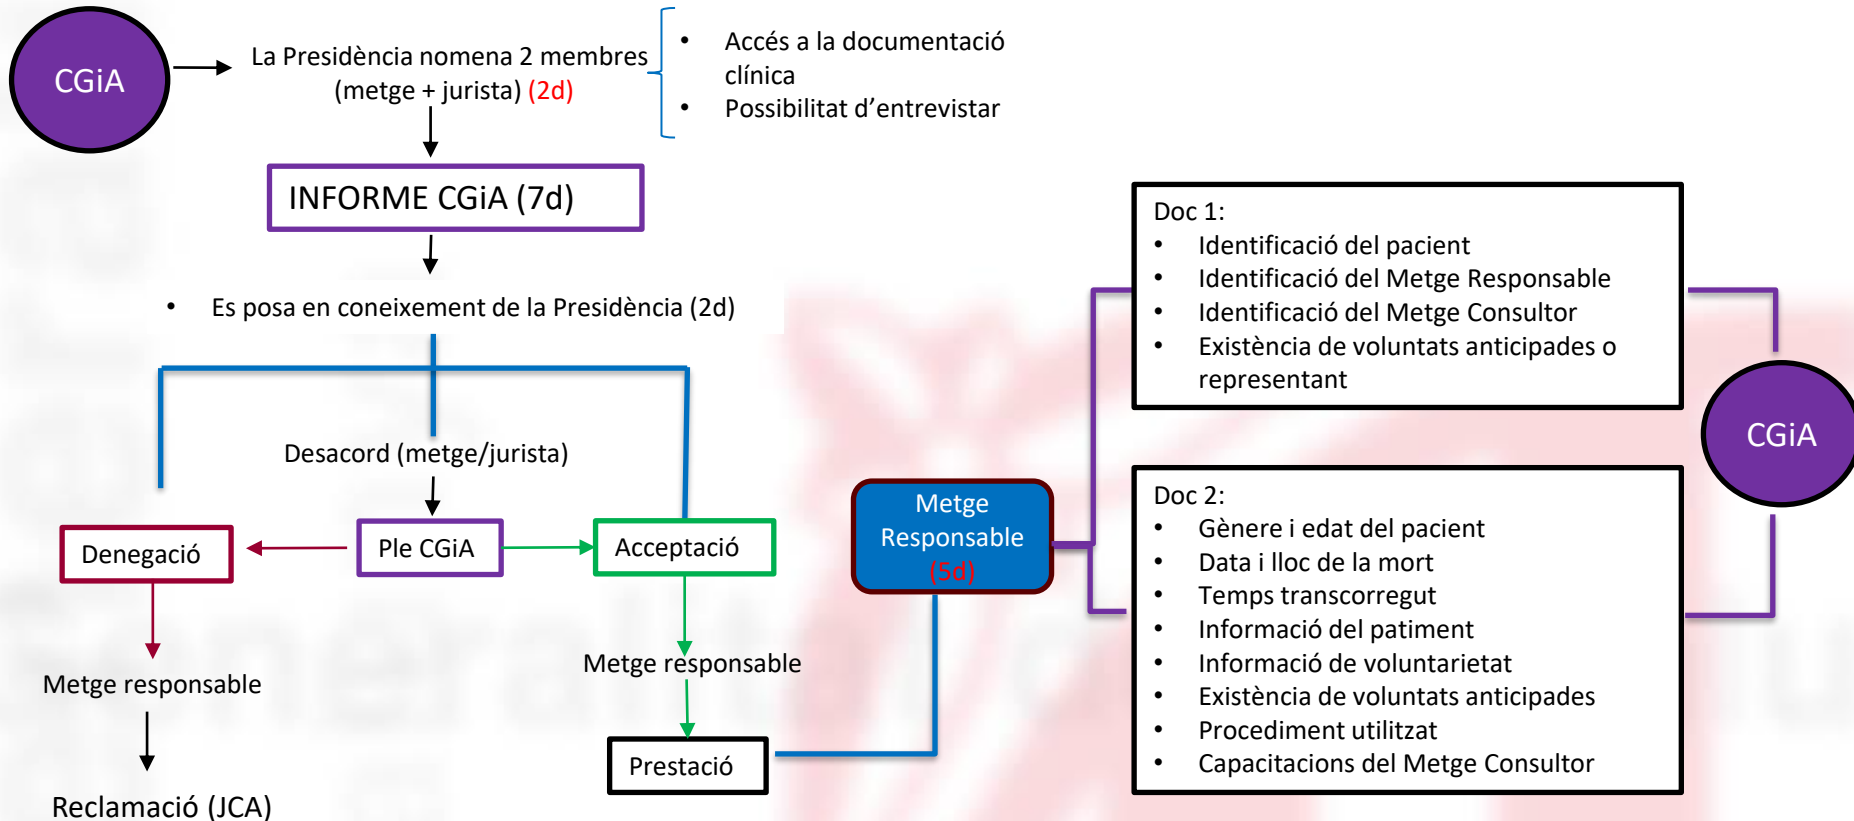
CGiA

La Presidència nomena 2 membres (metge + jurista) (2d)

- Accés a la documentació clínica
- Possibilitat d'entrevistar

INFORME CGiA (7d)

- Es posa en coneixement de la Presidència (2d)

Desacord (metge/jurista)

Denegació

Ple CGiA

Acceptació

Metge responsable

Reclamació (JCA)

Metge responsable

Prestació

Metge Responsable (5d)

Doc 1:
- Identificació del pacient
- Identificació del Metge Responsable
- Identificació del Metge Consultor
- Existència de voluntats anticipades o representant

CGiA

Doc 2:
- Gènere i edat del pacient
- Data i lloc de la mort
- Temps transcorregut
- Informació del patiment
- Informació de voluntarietat
- Existència de voluntats anticipades
- Procediment utilitzat
- Capacitacions del Metge Consultor